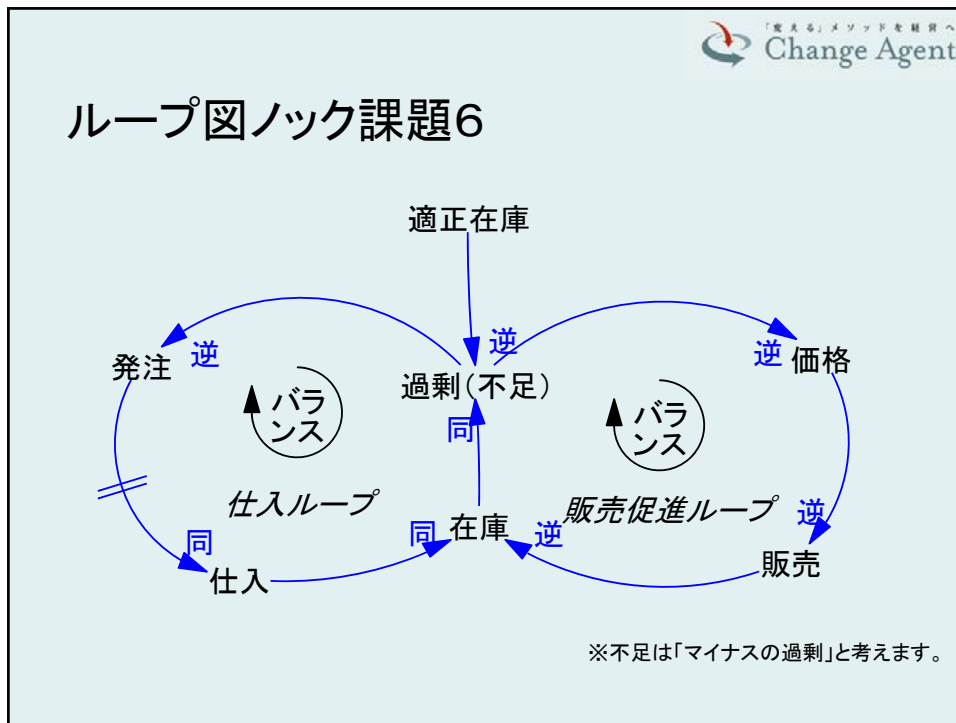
「変える」メソッドを経営へ
Change Agent

ループ図ノック課題6

適正在庫

逆
発注
逆
過剰(不足)
逆
価格

バランス
バランス

同
仕入ループ
販売促進ループ
逆

同
同
在庫
逆
仕入
販売

※不足は「マイナスの過剰」と考えます。